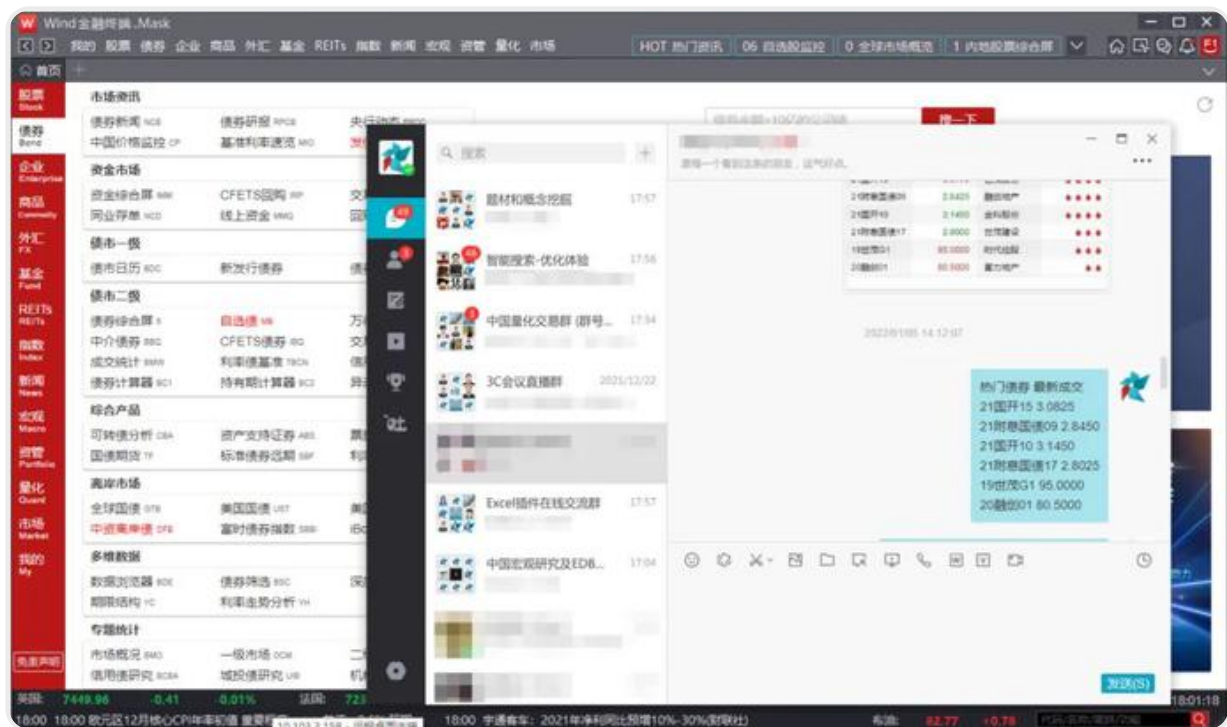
Wind金融终端 .Mask

我的 股票 债券 企业 商品 外汇 基金 REITs 指数 新闻 宏观 资管 量化 市场

HOT 热门资讯 | 06 自选股监控 | 0 全球市场概览 | 1 内地股票综合屏

首页

股票 Stock
债券 Bond
企业 Enterprise
商品 Commodity
外汇 FX
基金 Fund
REITs REITs
指数 Index
新闻 News
宏观 Macro
资管 Portfolio
量化 Quant
市场 Market
我的 My

市场资讯
债券新闻 NCB | 债券研报 RPCB | 央行动态
中国价格监控 CP | 基准利率速览 MIO

资金市场
资金综合屏 MM | CFETS回购 RP
同业存单 NCD | 线上资金 MMG

债市一级
债市日历 BDC | 新发行债券

债市二级
债券综合屏 B | 自选债 MB
中介债券 BBQ | CFETS债券 BQ
成交统计 BWS | 利率债基准 TBCN
债券计算器 BCI | 持有期计算器 BC2

综合产品
可转债分析 CBA | 资产支持证券 ABS
国债期货 TF | 标准债券远期 SBF

离岸市场
全球国债 GTB | 美国国债 UST
中资离岸债 OFB | 富时债券指数 SBBI

多维数据
数据浏览器 EDE | 债券筛选 BSC
期限结构 YC | 利率走势分析 YH

专题统计
市场概况 SMO | 一级市场 OCM
信用债研究 BCBA | 城投债研究 UB

免责声明

搜一下

Q 搜索

题材和概念挖掘 17:57
智能搜索-优化体验 17:56
中国量化交易群 (群号... 17:34
3C会议直播群 2021/12/22
Excel插件在线交流群 17:57
中国宏观研究及EDB... 17:04

2022/01/05 14:12:07

热门债券 最新成交
21国开15 3.0825
21附息国债09 2.8450
21国开10 3.1450
21附息国债17 2.8025
19世茂G1 95.0000
20融创01 80.5000

发送(S)

英指: 7449.96 -0.41 -0.01% 法国: 723
18:00 18:00 欧元区12月核心CPI年率初值 重要
18:00 宇通客车: 2021年净利同比预增10%-30%(财联社)
布油: 82.77 +0.78
18:01:18